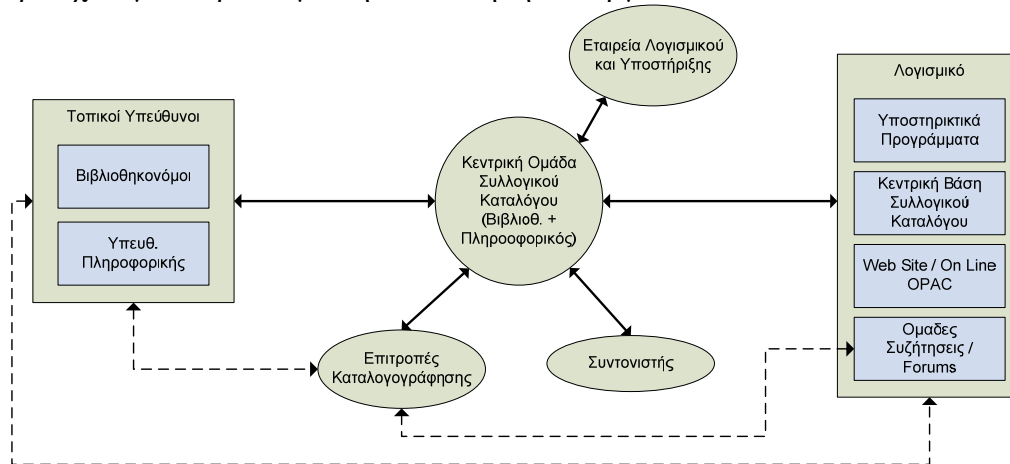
Εταιρεία Λογισμικού και Υποστήριξης

Τοπικοί Υπεύθυνοι

Βιβλιοθηκονόμοι

Υπευθ. Πληροφορικής

Κεντρική Ομάδα Συλλογικού Καταλόγου (Βιβλιοθ. + Πληροφορικός)

Λογισμικό

Υποστηρικτικά Προγράμματα

Κεντρική Βάση Συλλογικού Καταλόγου

Web Site / On Line OPAC

Ομάδες Συζήτησεις / Forums

Επιτροπές Καταλογογράφησης

Συντονιστής